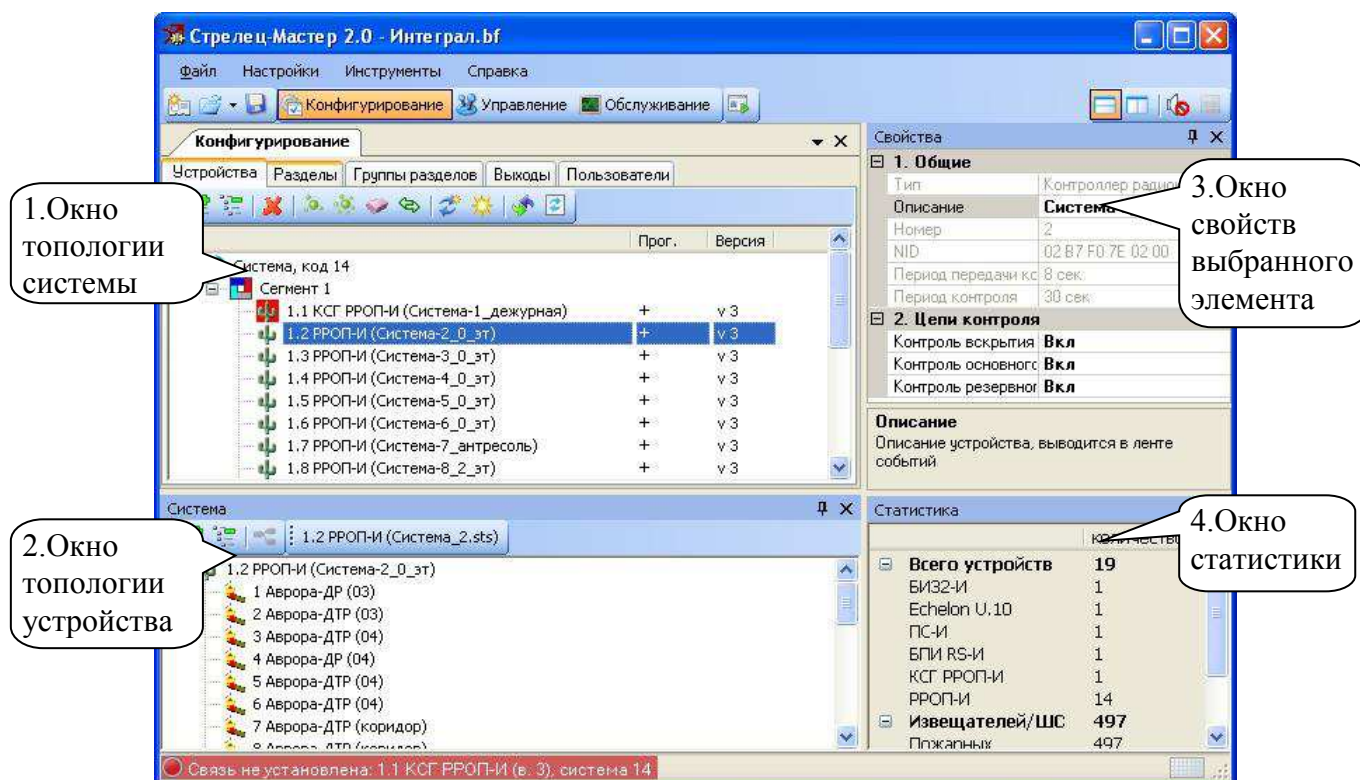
Стрелец-Мастер 2.0 - Интеграл.bf

Файл Настройки Инструменты Справка

Конфигурирование Управление Обслуживание

Конфигурирование

Устройства Разделы Группы разделов Выходы Пользователи

1.Окно топологии системы

| | Прог. | Версия |
|---|---|---|
| Система, код 14 | | |
| Сегмент 1 | | |
| 1.1 КСГ РРОП-И (Система-1_дежурная) | + | v 3 |
| 1.2 РРОП-И (Система-2_0_эт) | + | v 3 |
| 1.3 РРОП-И (Система-3_0_эт) | + | v 3 |
| 1.4 РРОП-И (Система-4_0_эт) | + | v 3 |
| 1.5 РРОП-И (Система-5_0_эт) | + | v 3 |
| 1.6 РРОП-И (Система-6_0_эт) | + | v 3 |
| 1.7 РРОП-И (Система-7_антресоль) | + | v 3 |
| 1.8 РРОП-И (Система-8_2_эт) | + | v 3 |

Свойства

3.Окно свойств выбранного элемента

| 1. Общие | |
|---|---|
| Тип | Контроллер радио |
| Описание | Система |
| Номер | 2 |
| NID | 02 B7 F0 7E 02 00 |
| Период передачи кс | 8 сек |
| Период контроля | 30 сек |
| 2. Цепи контроля | |
| Контроль вскрытия | Вкл |
| Контроль основного | Вкл |
| Контроль резервног | Вкл |

Описание
Описание устройства, выводится в ленте событий

Система

2.Окно топологии устройства

1.2 РРОП-И (Система_2.sts)

1.2 РРОП-И (Система-2_0_эт)
1 Аврора-ДР (03)
2 Аврора-ДТР (03)
3 Аврора-ДТР (04)
4 Аврора-ДР (04)
5 Аврора-ДТР (04)
6 Аврора-ДТР (04)
7 Аврора-ДТР (коридор)
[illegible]

Статистика

4.Окно статистики

| | Количество |
|---|---|
| Всего устройств | 19 |
| БИЗ2-И | 1 |
| Echelon U.10 | 1 |
| ПС-И | 1 |
| БПИ RS-И | 1 |
| КСГ РРОП-И | 1 |
| РРОП-И | 14 |
| Извещателей/ШС | 497 |
| Пожарных | 497 |

Связь не установлена: 1.1 КСГ РРОП-И (в. 3), система 14